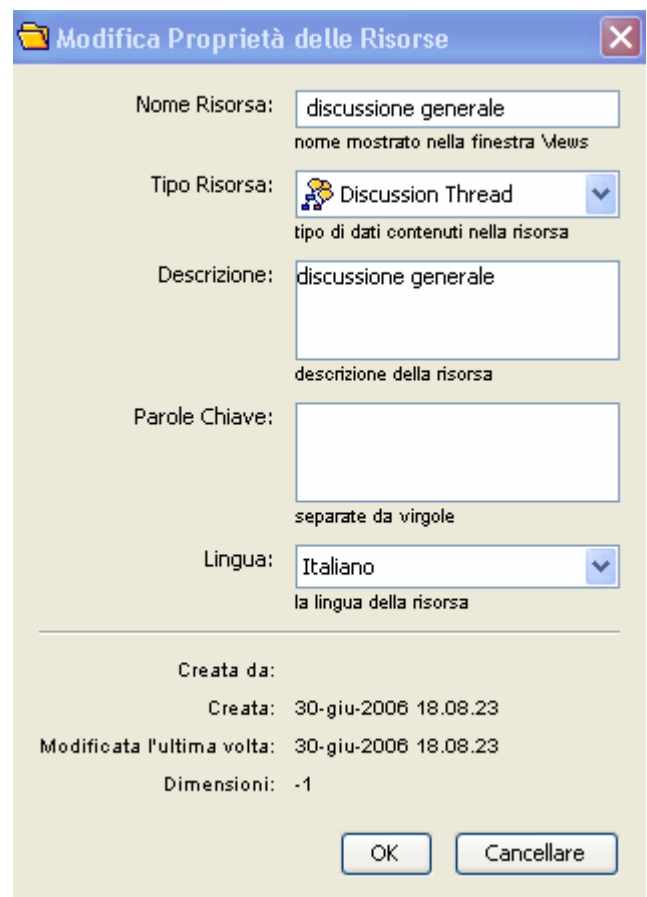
Modifica Proprietà delle Risorse

Nome Risorsa: discussione generale
nome mostrato nella finestra Views

Tipo Risorsa: Discussion Thread
tipo di dati contenuti nella risorsa

Descrizione: discussione generale
descrizione della risorsa

Parole Chiave:
separate da virgole

Lingua: Italiano
la lingua della risorsa

Creata da:
Creata: 30-giu-2006 18.08.23
Modificata l'ultima volta: 30-giu-2006 18.08.23
Dimensioni: -1

OK
Cancellare